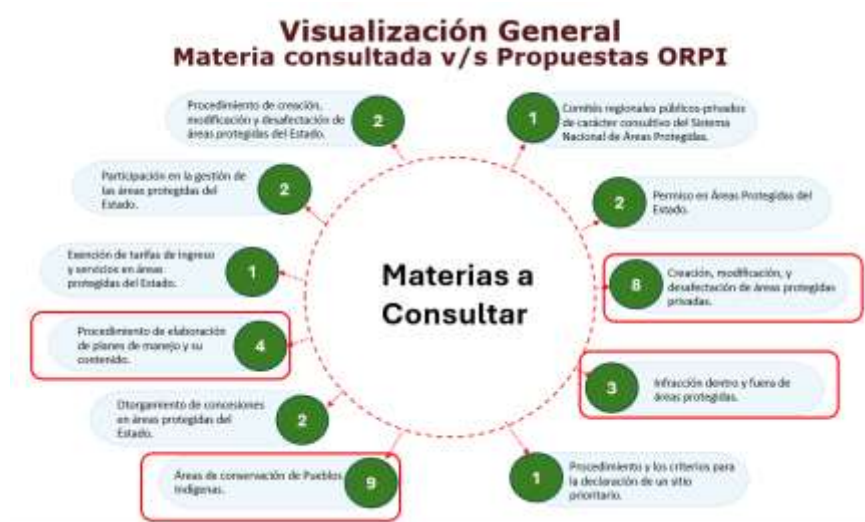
Visualización General
Materia consultada v/s Propuestas ORPI

Procedimiento de creación, modificación y desafectación de áreas protegidas del Estado. 2

1 Comités regionales públicos-privados de carácter consultivo del Sistema Nacional de Áreas Protegidas.

Participación en la gestión de las áreas protegidas del Estado. 2

2 Permiso en Áreas Protegidas del Estado.

Exención de tarifas de ingreso y servicios en áreas protegidas del Estado. 1

Materias a Consultar

8 Creación, modificación, y desafectación de áreas protegidas privadas.

Procedimiento de elaboración de planes de manejo y su contenido. 4

3 Infracción dentro y fuera de áreas protegidas.

Otorgamiento de concesiones en áreas protegidas del Estado. 2

Áreas de conservación de Pueblos Indígenas. 9

1 Procedimiento y los criterios para la declaración de un sitio prioritario.